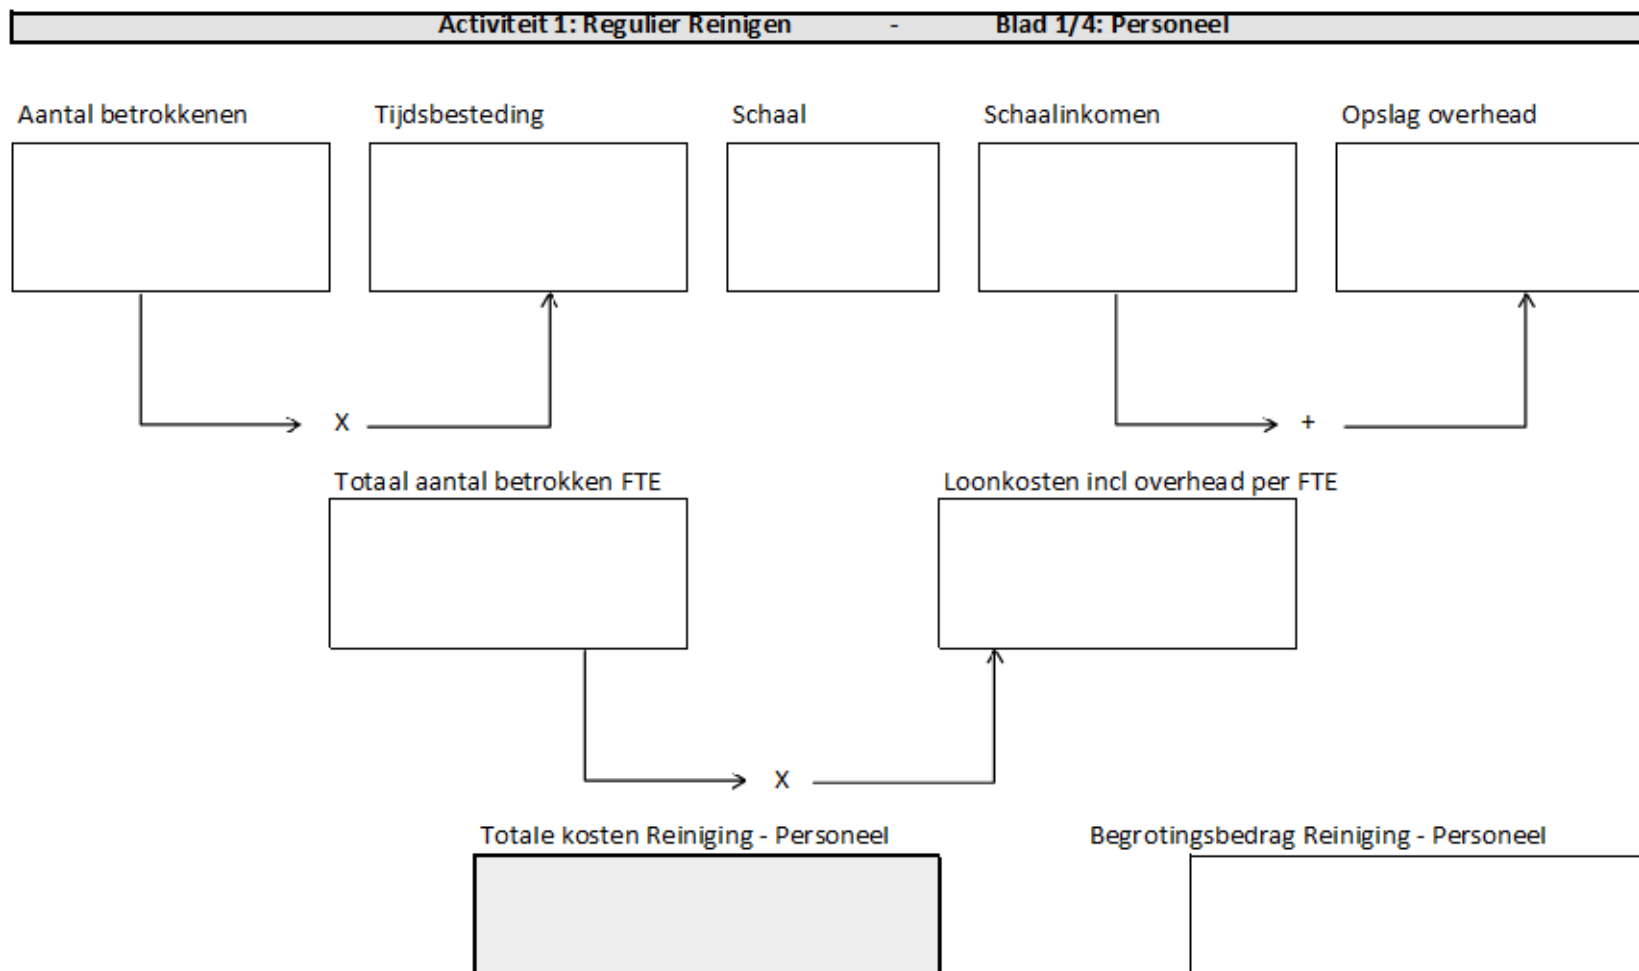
Activiteit 1: Regulier Reinigen - Blad 1/4: Personeel

Aantal betrokkenen

Tijdsbesteding

Schaal

Schaalinkomen

Opslag overhead

X

+

Totaal aantal betrokken FTE

Loonkosten incl overhead per FTE

X

Totale kosten Reiniging - Personeel

Begrotingsbedrag Reiniging - Personeel